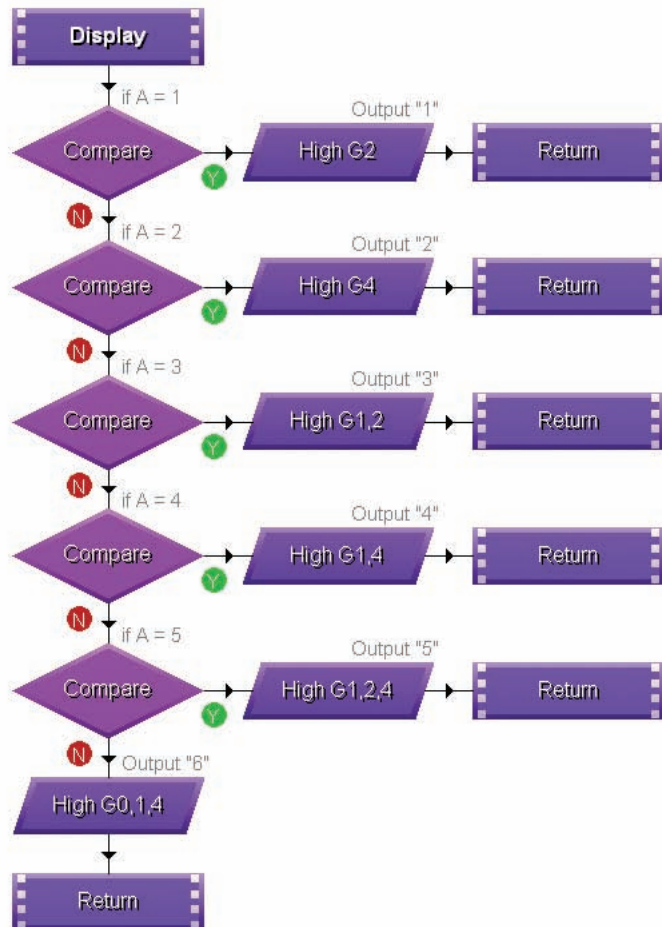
Display

if A = 1

Output "1"

Compare

Y

High G2

Return

N

if A = 2

Output "2"

Compare

Y

High G4

Return

N

if A = 3

Output "3"

Compare

Y

High G1,2

Return

N

if A = 4

Output "4"

Compare

Y

High G1,4

Return

N

if A = 5

Output "5"

Compare

Y

High G1,2,4

Return

N

Output "6"

High G0,1,4

Return